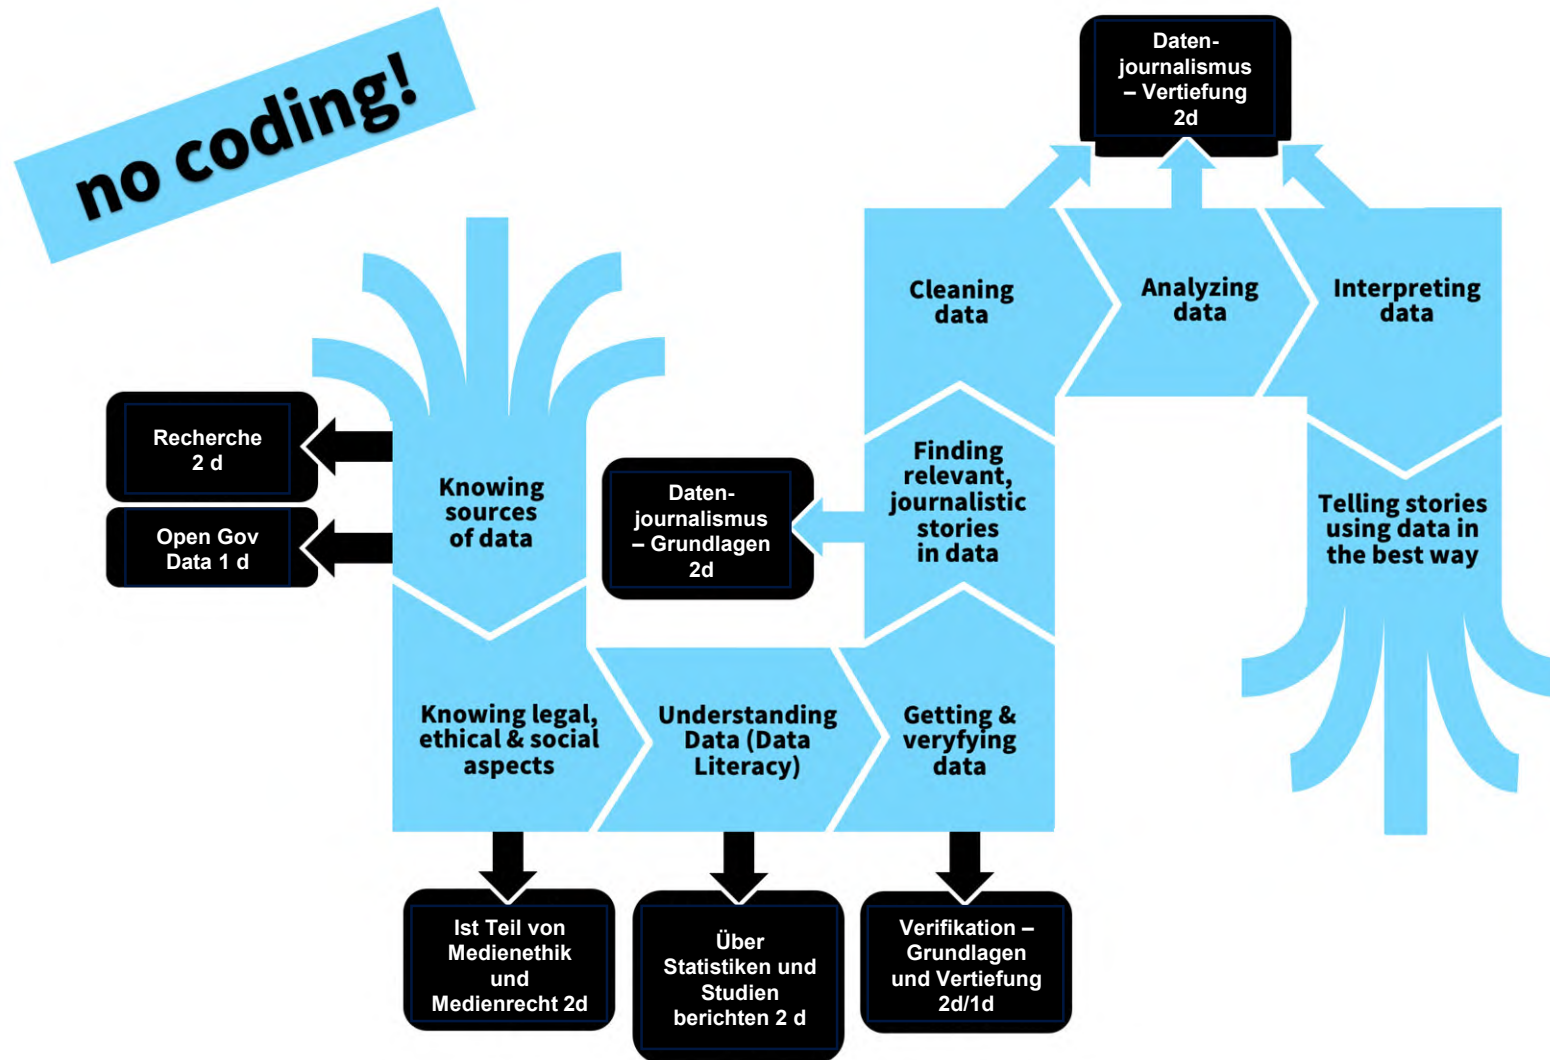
no coding!

Datenjournalismus – Vertiefung 2d

Recherche 2 d

Open Gov Data 1 d

Knowing sources of data

Cleaning data

Analyzing data

Interpreting data

Daten-journalismus – Grundlagen 2d

Finding relevant, journalistic stories in data

Telling stories using data in the best way

Knowing legal, ethical & social aspects

Understanding Data (Data Literacy)

Getting & veryfying data

Ist Teil von Medienethik und Medienrecht 2d

Über Statistiken und Studien berichten 2 d

Verifikation – Grundlagen und Vertiefung 2d/1d